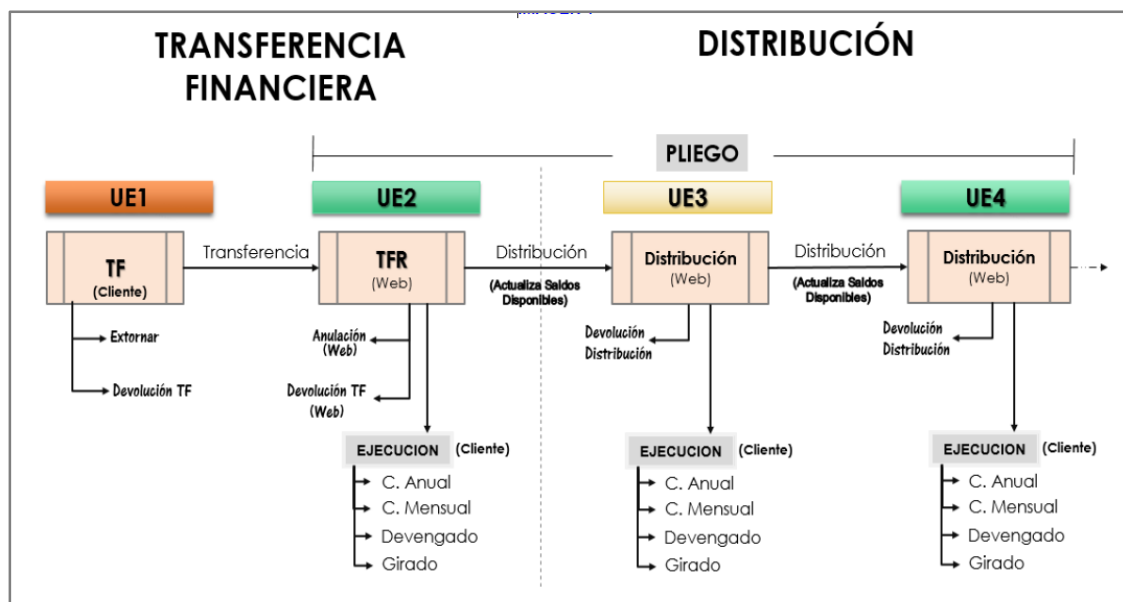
TRANSFERENCIA FINANCIERA

DISTRIBUCIÓN

PLIEGO

UE1

TF
(Cliente)

Extornar

Devolución TF

Transferencia

UE2

TFR
(Web)

Anulación
(Web)

Devolución TF
(Web)

EJECUCION (Cliente)

C. Anual
C. Mensual
Devengado
Girado

Distribución
(Actualiza Saldos Disponibles)

UE3

Distribución
(Web)

Devolución
Distribución

EJECUCION (Cliente)

C. Anual
C. Mensual
Devengado
Girado

Distribución
(Actualiza Saldos Disponibles)

UE4

Distribución
(Web)

Devolución
Distribución

EJECUCION (Cliente)

C. Anual
C. Mensual
Devengado
Girado